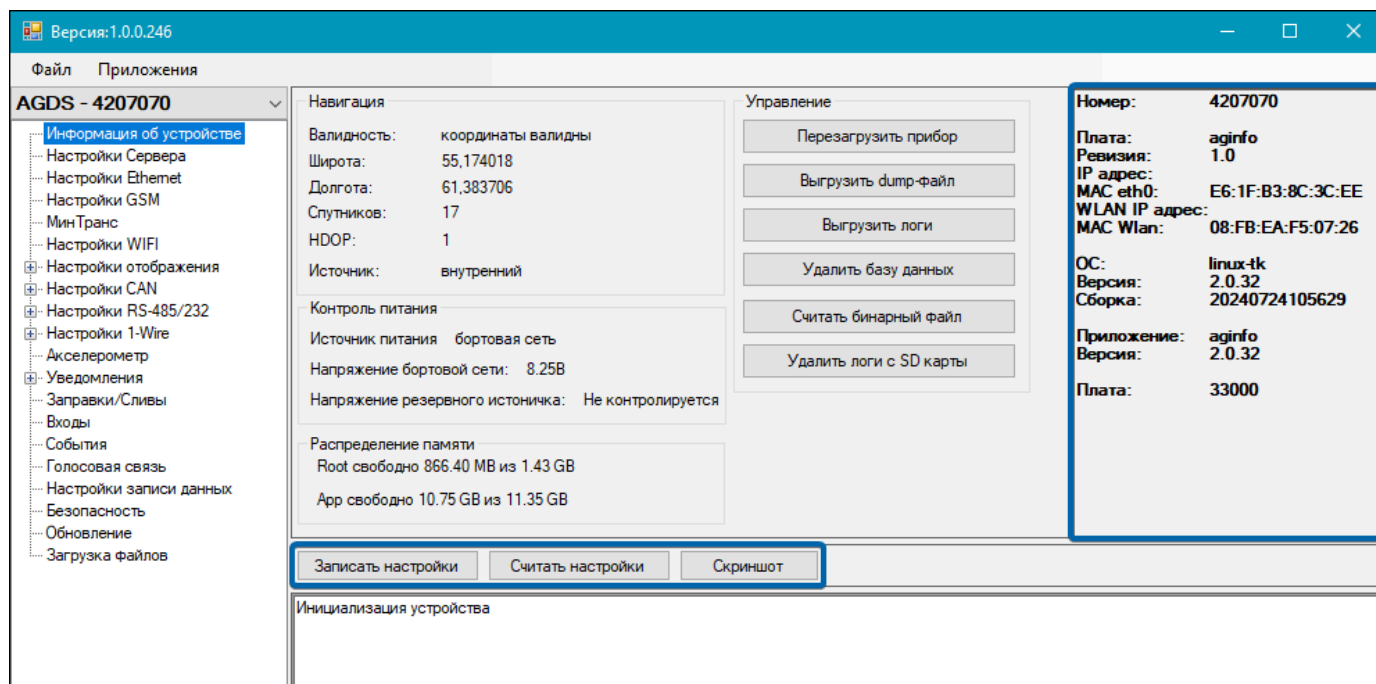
Версия:1.0.0.246

Файл Приложения

AGDS - 4207070

Информация об устройстве
Настройки Сервера
Настройки Ethernet
Настройки GSM
МинТранс
Настройки WIFI
Настройки отображения
Настройки CAN
Настройки RS-485/232
Настройки 1-Wire
Акселерометр
Уведомления
Заправки/Сливы
Входы
События
Голосовая связь
Настройки записи данных
Безопасность
Обновление
Загрузка файлов

Навигация
Валидность: координаты валидны
Широта: 55,174018
Долгота: 61,383706
Спутников: 17
HDOP: 1
Источник: внутренний

Контроль питания
Источник питания бортовая сеть
Напряжение бортовой сети: 8.25В
Напряжение резервного истоничка: Не контролируется

Распределение памяти
Root свободно 866.40 MB из 1.43 GB
App свободно 10.75 GB из 11.35 GB

Управление
Перезагрузить прибор
Выгрузить dump-файл
Выгрузить логи
Удалить базу данных
Считать бинарный файл
Удалить логи с SD карты

Номер: 4207070

Плата: aginfo
Ревизия: 1.0
IP адрес:
MAC eth0: E6:1F:B3:8C:3C:EE
WLAN IP адрес:
MAC Wlan: 08:FB:EA:F5:07:26

ОС: linux-tk
Версия: 2.0.32
Сборка: 20240724105629

Приложение: aginfo
Версия: 2.0.32

Плата: 33000

Записать настройки Считать настройки Скриншот

Инициализация устройства